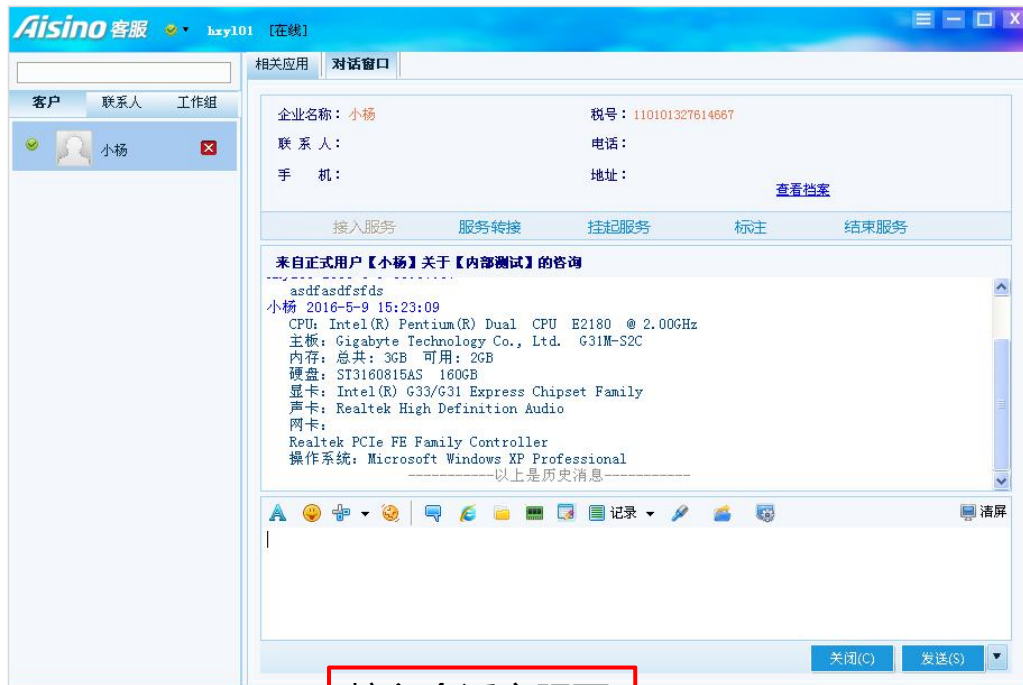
Aisino 客服 hxy101 [在线]

客户 联系人 工作组

小杨

相关应用 对话窗口

企业名称：小杨
税号：110101327614667
联 系 人：
电话：
手 机：
地址：
查看档案

接入服务 服务转接 挂起服务 标注 结束服务

来自正式用户【小杨】关于【内部测试】的咨询

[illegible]
asdfasdfsfds
小杨 2016-5-9 15:23:09
CPU: Intel(R) Pentium(R) Dual CPU E2180 @ 2.00GHz
主板: Gigabyte Technology Co., Ltd. G31M-S2C
内存: 总共: 3GB 可用: 2GB
硬盘: ST3160815AS 160GB
显卡: Intel(R) G33/G31 Express Chipset Family
声卡: Realtek High Definition Audio
网卡:
Realtek PCIe FE Family Controller
操作系统: Microsoft Windows XP Professional
-----------以上是历史消息-----------

记录 清屏

关闭(C) 发送(S)

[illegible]